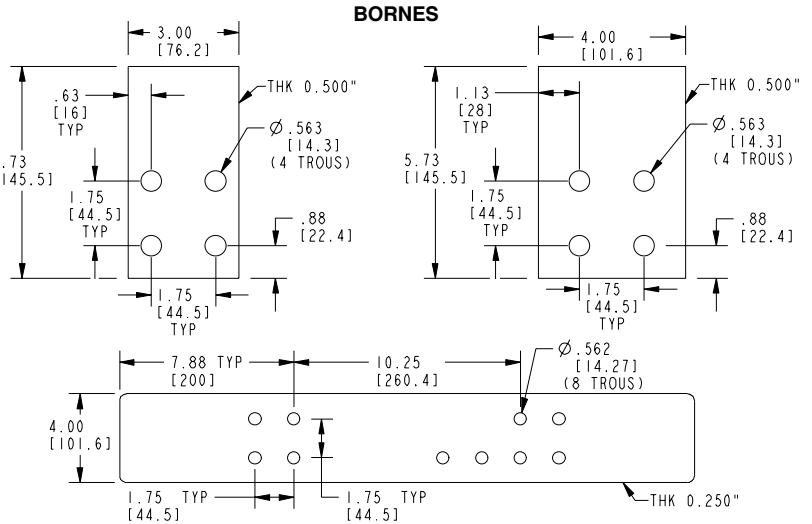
BORNES

3.00
[76.2]

THK 0.500"

.63
[16]
TYP

Ø.563
[14.3]
(4 TROUS)

.73
[145.5]

1.75
[44.5]
TYP

.88
[22.4]

1.75
[44.5]
TYP

4.00
[101.6]

THK 0.500"

1.13
[28]
TYP

Ø.563
[14.3]
(4 TROUS)

5.73
[145.5]

1.75
[44.5]
TYP

.88
[22.4]

1.75
[44.5]
TYP

7.88 TYP
[200]

10.25
[260.4]

Ø.562
[14.27]
(8 TROUS)

4.00
[101.6]

1.75 TYP
[44.5]

1.75 TYP
[44.5]

THK 0.250"